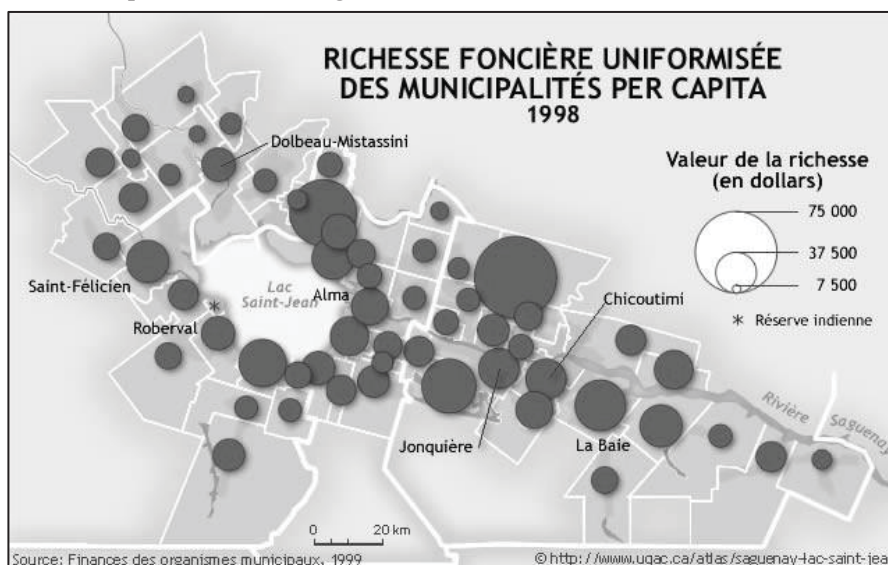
RICHESSE FONCIÈRE UNIFORMISÉE DES MUNICIPALITÉS PER CAPITA
1998

Valeur de la richesse (en dollars)

75 000
37 500
7 500
* Réserve indienne

Dolbeau-Mistassini
Saint-Félicien
Lac Saint-Jean
Alma
Roberval
Chicoutimi
Jonquière
La Baie
Rivière Saguenay

0 20 km

Source: Finances des organismes municipaux, 1999
© http://www.uqac.ca/atlas/saguenay-lac-saint-jea